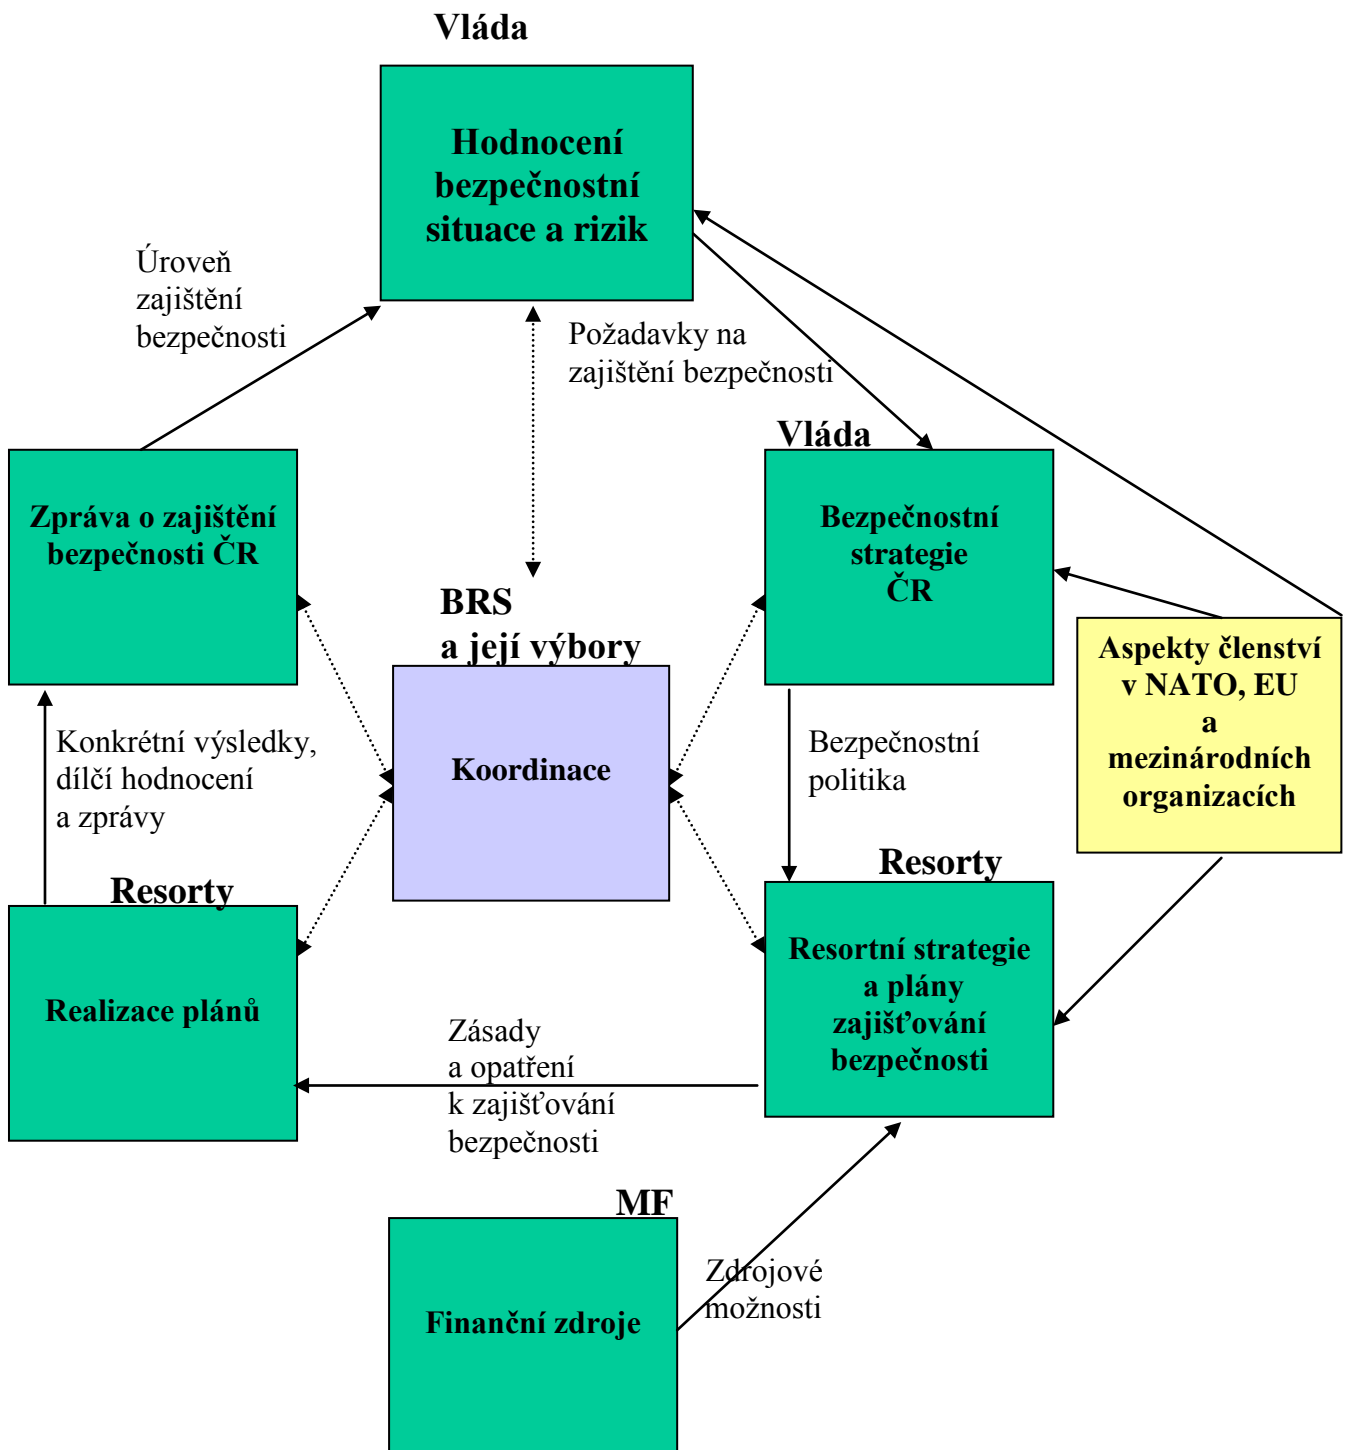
Vláda

Hodnocení bezpečnostní situace a rizik

Úroveň zajištění bezpečnosti

Požadavky na zajištění bezpečnosti

Vláda

Zpráva o zajištění bezpečnosti ČR

BRS
a její výbory

Bezpečnostní strategie ČR

Aspekty členství v NATO, EU a mezinárodních organizacích

Koordinace

Konkrétní výsledky, dílčí hodnocení a zprávy

Bezpečnostní politika

Resorty

Resorty

Realizace plánů

Resortní strategie a plány zajišťování bezpečnosti

Zásady a opatření k zajišťování bezpečnosti

MF

Finanční zdroje

Zdrojové možnosti